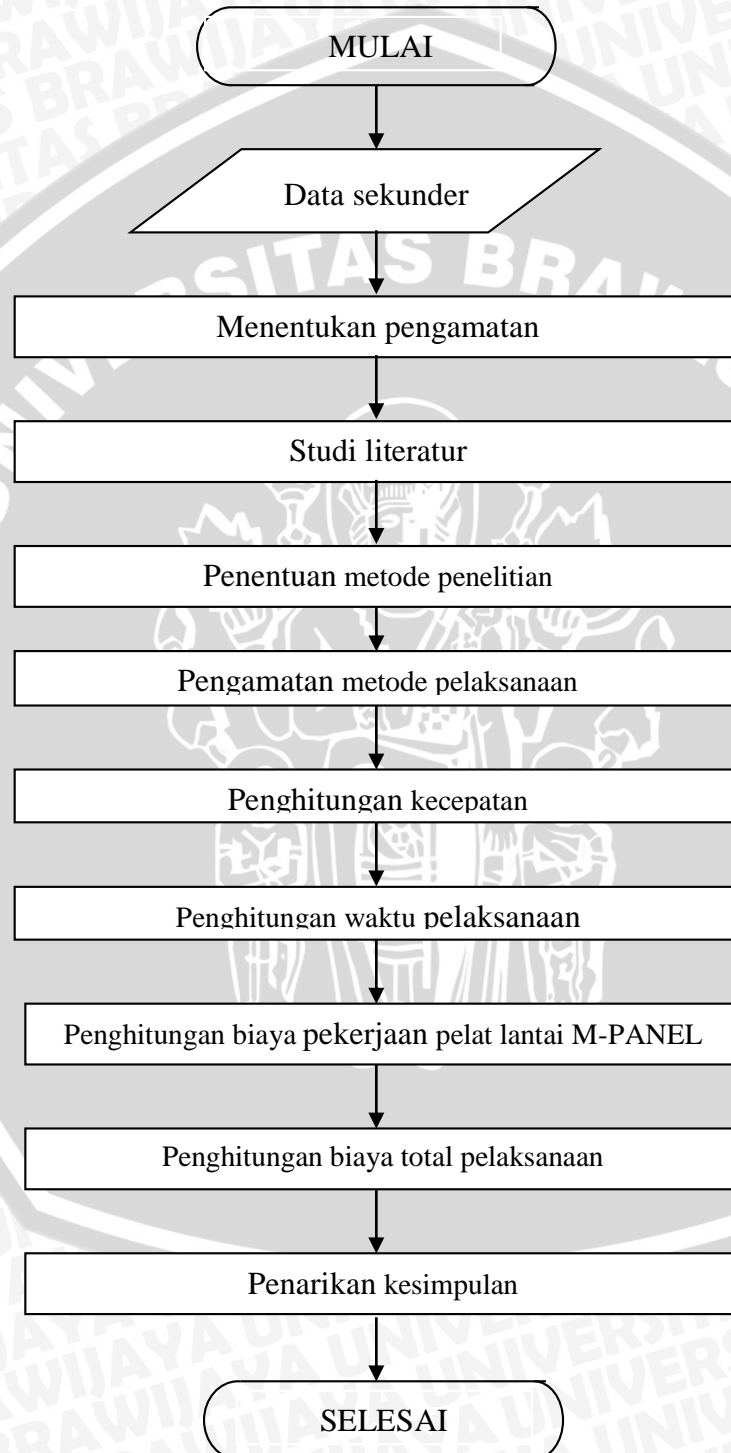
MULAI

Data sekunder

Menentukan pengamatan

Studi literatur

Penentuan metode penelitian

Pengamatan metode pelaksanaan

Penghitungan kecepatan

Penghitungan waktu pelaksanaan

Penghitungan biaya pekerjaan pelat lantai M-PANEL

Penghitungan biaya total pelaksanaan

Penarikan kesimpulan

SELESAI